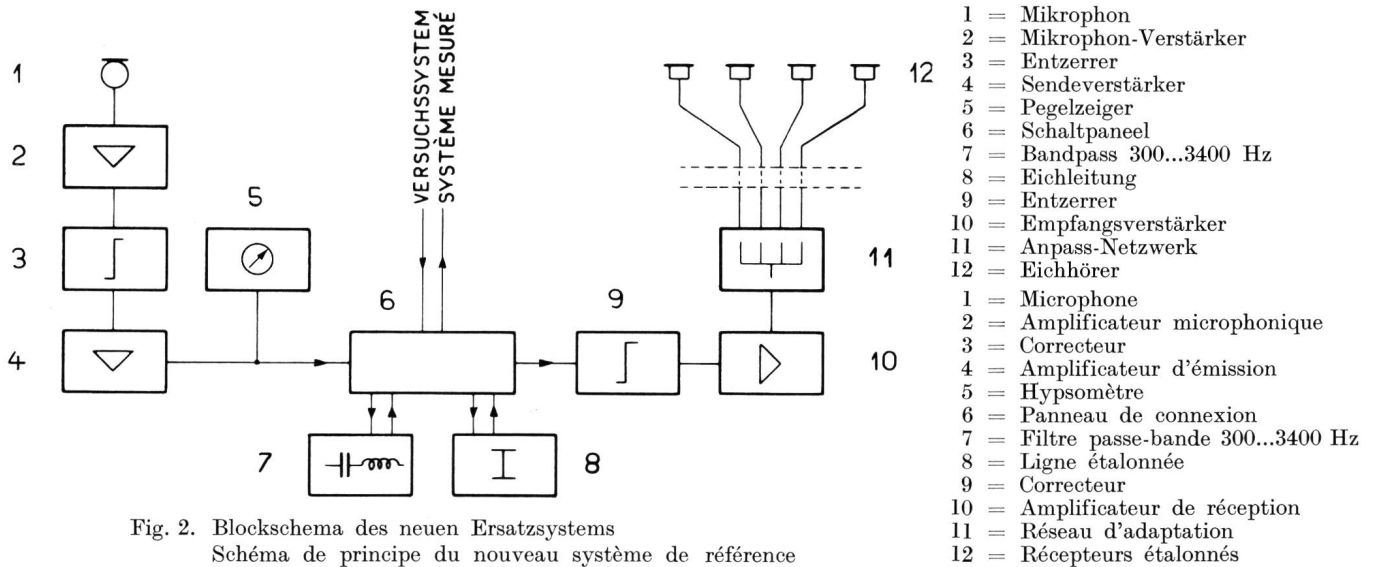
1
2
3
4
5
VERSUCHSSYSTEM
SYSTÈME MESURÉ
6
7
8
9
10
11
12

Fig. 2. Blockschema des neuen Ersatzsystems
Schéma de principe du nouveau système de référence

1 = Mikrophon
2 = Mikrophon-Verstärker
3 = Entzerrer
4 = Sendeverstärker
5 = Pegelzeiger
6 = Schaltpaneel
7 = Bandpass 300...3400 Hz
8 = Eichleitung
9 = Entzerrer
10 = Empfangsverstärker
11 = Anpass-Netzwerk
12 = Eichhörer

1 = Microphone
2 = Amplificateur microphonique
3 = Correcteur
4 = Amplificateur d'émission
5 = Hypsomètre
6 = Panneau de connexion
7 = Filtre passe-bande 300...3400 Hz
8 = Ligne étalonnée
9 = Correcteur
10 = Amplificateur de réception
11 = Réseau d'adaptation
12 = Récepteurs étalonnés